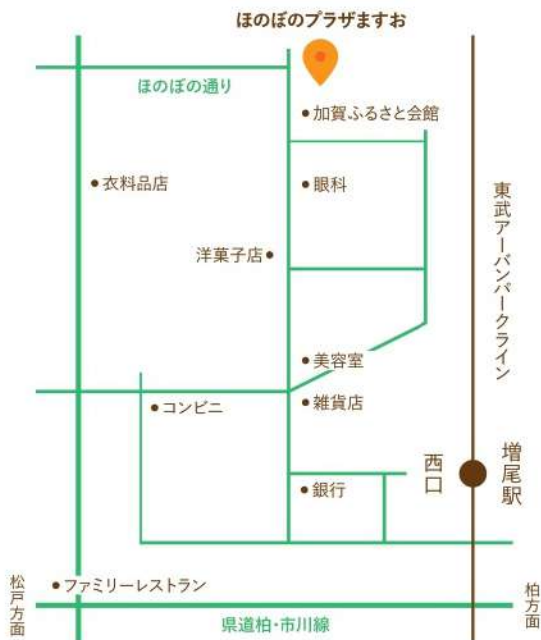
ほのぼのプラザますお

ほのぼの通り

加賀ふるさと会館

衣料品店

眼科

洋菓子店

東武アーバンパークライン

美容室

コンビニ

雑貨店

西口

増尾駅

銀行

松戸方面

ファミリーレストラン

柏方面

県道柏・市川線